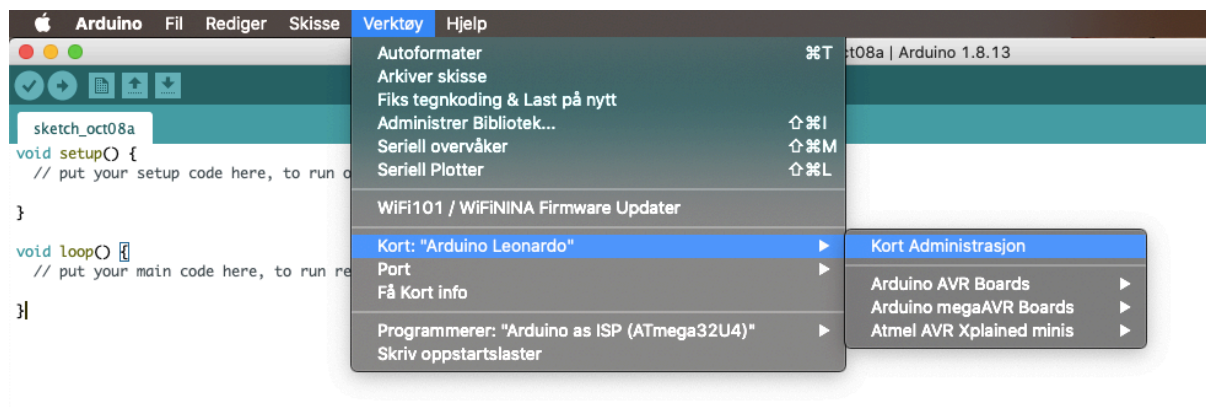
Arduino Fil Rediger Skisse Verktøy Hjelp

ct08a | Arduino 1.8.13

sketch_oct08a

void setup() {
  // put your setup code here, to run o

}

void loop() {
  // put your main code here, to run re

}

Autoformater ⌘T
Arkiver skisse
Fiks tegnkoding & Last på nytt
Administrer Bibliotek... ⇧⌘I
Seriell overvåker ⇧⌘M
Seriell Plotter ⇧⌘L

WiFi101 / WiFiNINA Firmware Updater

Kort: "Arduino Leonardo"
Port
Få Kort info

Programmerer: "Arduino as ISP (ATmega32U4)"
Skriv oppstartslaster

Kort Administrasjon

Arduino AVR Boards
Arduino megaAVR Boards
Atmel AVR Xplained minis